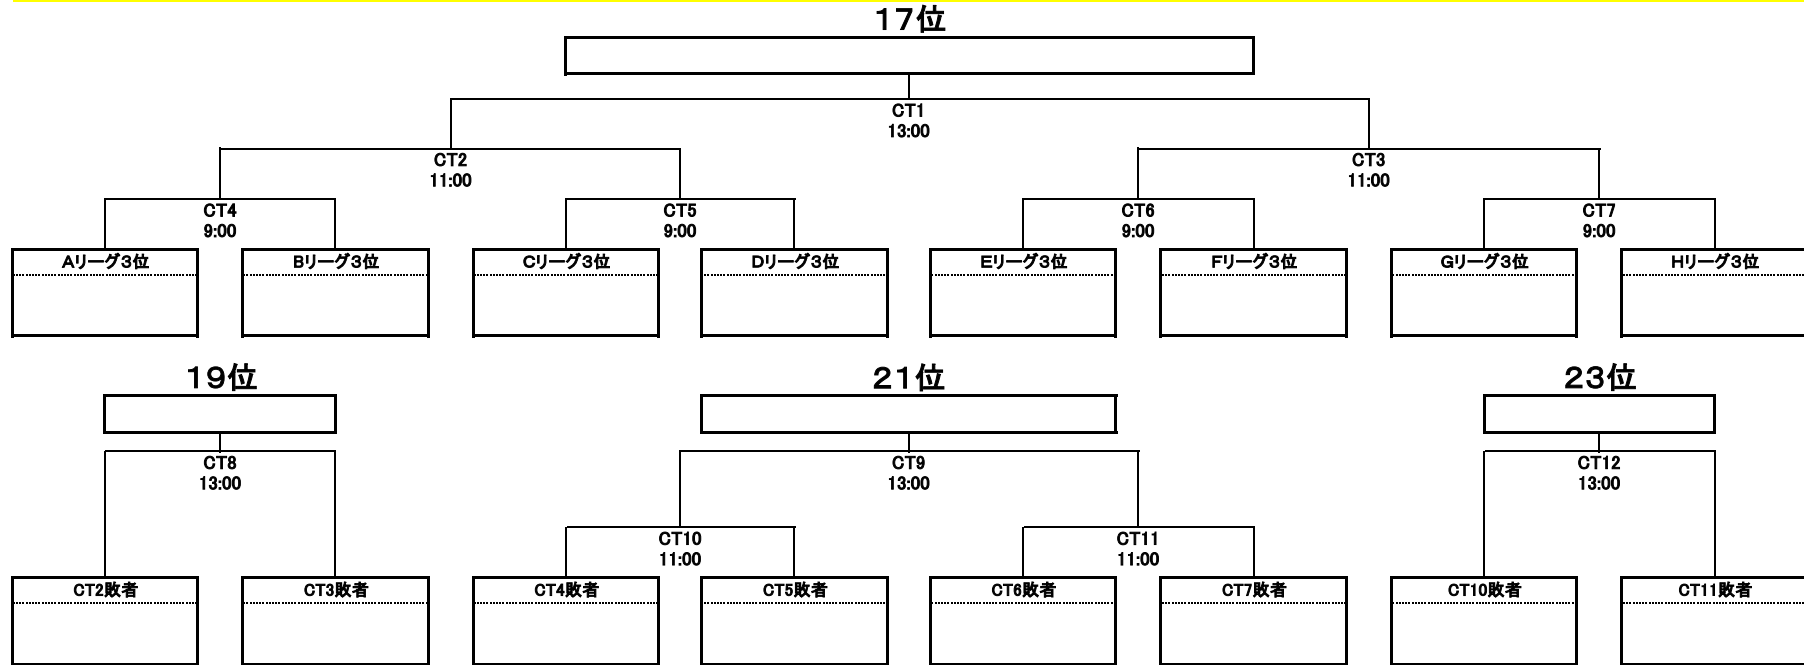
17位

CT1
13:00

CT2
11:00

CT3
11:00

CT4
9:00

CT5
9:00

CT6
9:00

CT7
9:00

Aリーグ3位

Bリーグ3位

Cリーグ3位

Dリーグ3位

Eリーグ3位

Fリーグ3位

Gリーグ3位

Hリーグ3位

19位

21位

23位

CT8
13:00

CT9
13:00

CT12
13:00

CT10
11:00

CT11
11:00

CT2敗者

CT3敗者

CT4敗者

CT5敗者

CT6敗者

CT7敗者

CT10敗者

CT11敗者